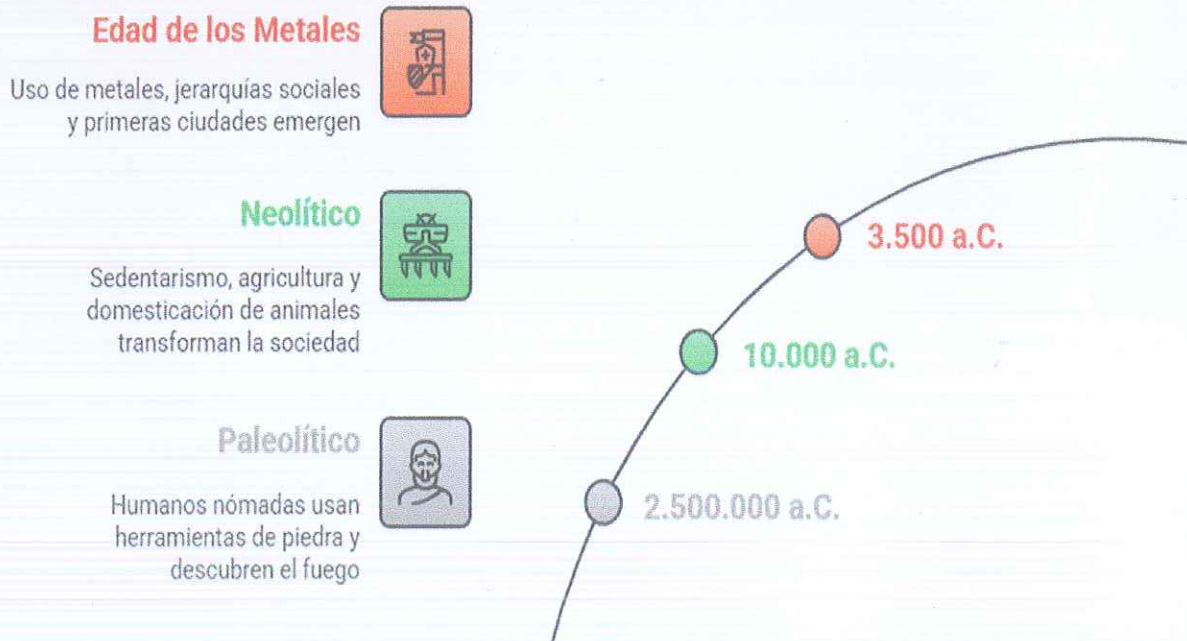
Edad de los Metales

Uso de metales, jerarquías sociales y primeras ciudades emergen

Neolítico

Sedentarismo, agricultura y domesticación de animales transforman la sociedad

Paleolítico

Humanos nómadas usan herramientas de piedra y descubren el fuego

3.500 a.C.

10.000 a.C.

2.500.000 a.C.